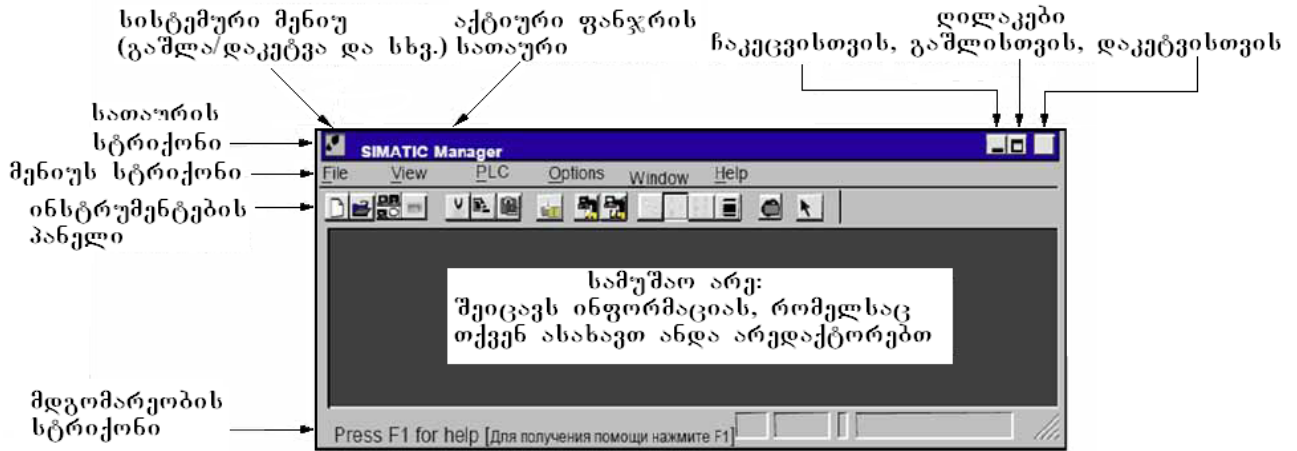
სისტემური მენიუ (გაშლა/დაკეტვა და სხვ.)

აქტიური ფანჯრის სათაური

ღილაკები ჩაკეცვისთვის, გაშლისთვის, დაკეტვისთვის

სათაურის სტრიქონი

მენიუს სტრიქონი

ინსტრუმენტების პანელი

SIMATIC Manager

File View PLC Options Window Help

სამუშაო არე: შეიცავს ინფორმაციას, რომელსაც თქვენ ასახავთ ანდა არედაქტორებთ

მდგომარეობის სტრიქონი

Press F1 for help [Для получения помощи нажмите F1]